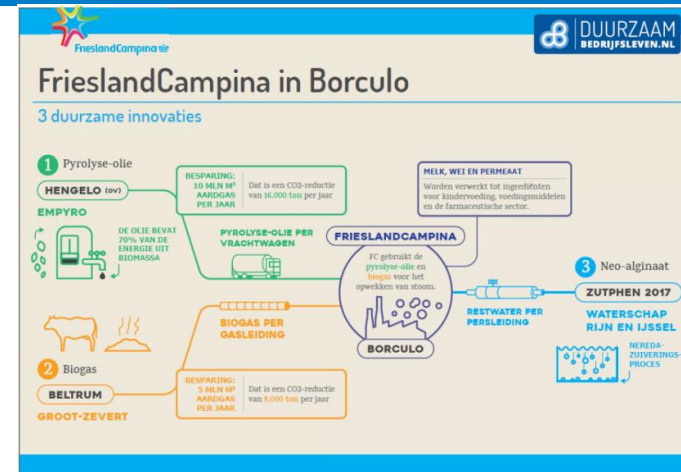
FrieslandCampina

DUURZAAM BEDRIJFSLEVEN.NL

FrieslandCampina in Borculo

3 duurzame innovaties

1 Pyrolyse-olie

HENGELO (ov)

EMPYRO

DE OLIE BEVAT 70% VAN DE ENERGIE UIT BIOMASSA

BESPARING: 10 MLN M³ AARDGAS PER JAAR

Dat is een CO2-reductie van 16.000 ton per jaar

PYROLYSE-OLIE PER VRACHTWAGEN

MELK, WEI EN PERMEAAT

Worden verwerkt tot ingrediënten voor kindervoeding, voedingsmiddelen en de farmaceutische sector.

FRIESLANDCAMPINA

FC gebruikt de pyrolyse-olie en biogas voor het opwekken van stoom.

BORCULO

3 Neo-alginaat

ZUTPHEN 2017

WATERSCHAP RIJN EN IJSSEL

RESTWATER PER PERSLEIDING

NEREDA-ZUIVERINGS-PROCES

BIOGAS PER GASLEIDING

2 Biogas

BELTRUM

GROOT-ZEVERT

BESPARING: 5 MLN M³ AARDGAS PER JAAR

Dat is een CO2-reductie van 8.000 ton per jaar